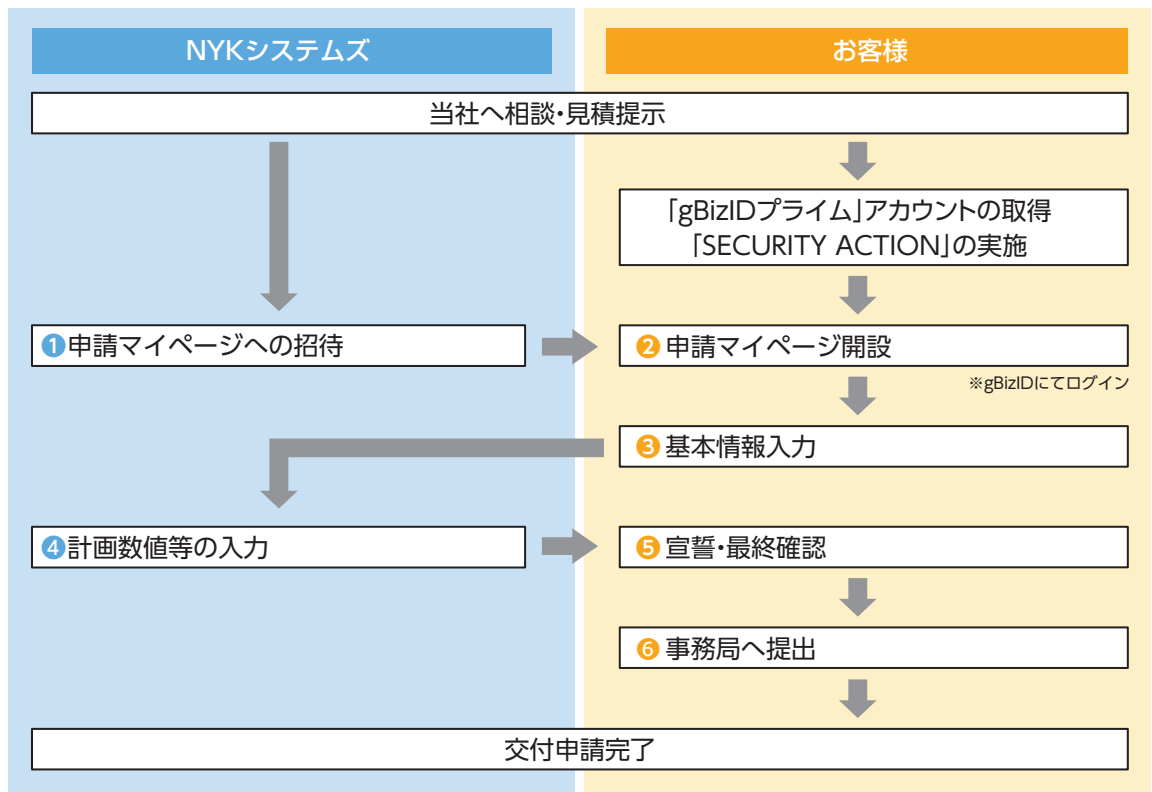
NYKシステムズ

お客様

当社へ相談・見積提示

「gBizIDプライム」アカウントの取得
「SECURITY ACTION」の実施

1 申請マイページへの招待

2 申請マイページ開設

※gBizIDにてログイン

3 基本情報入力

4 計画数値等の入力

5 宣誓・最終確認

6 事務局へ提出

交付申請完了